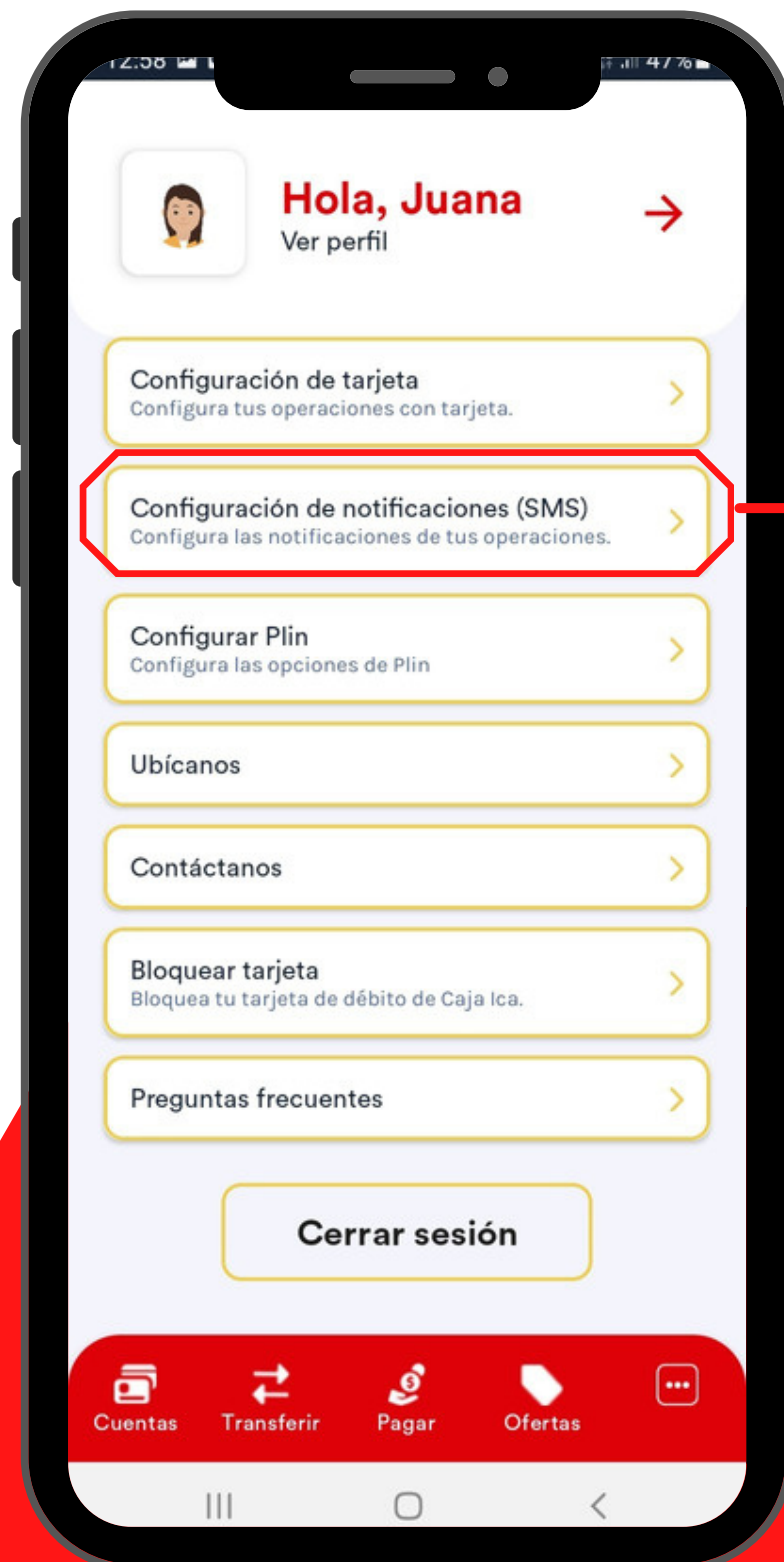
12:58

47%

Hola, Juana
Ver perfil

Configuración de tarjeta
Configura tus operaciones con tarjeta.

Configuración de notificaciones (SMS)
Configura las notificaciones de tus operaciones.

Configurar Plin
Configura las opciones de Plin

Ubícanos

Contáctanos

Bloquear tarjeta
Bloquea tu tarjeta de débito de Caja Ica.

Preguntas frecuentes

Cerrar sesión

Cuentas
Transferir
Pagar
Ofertas